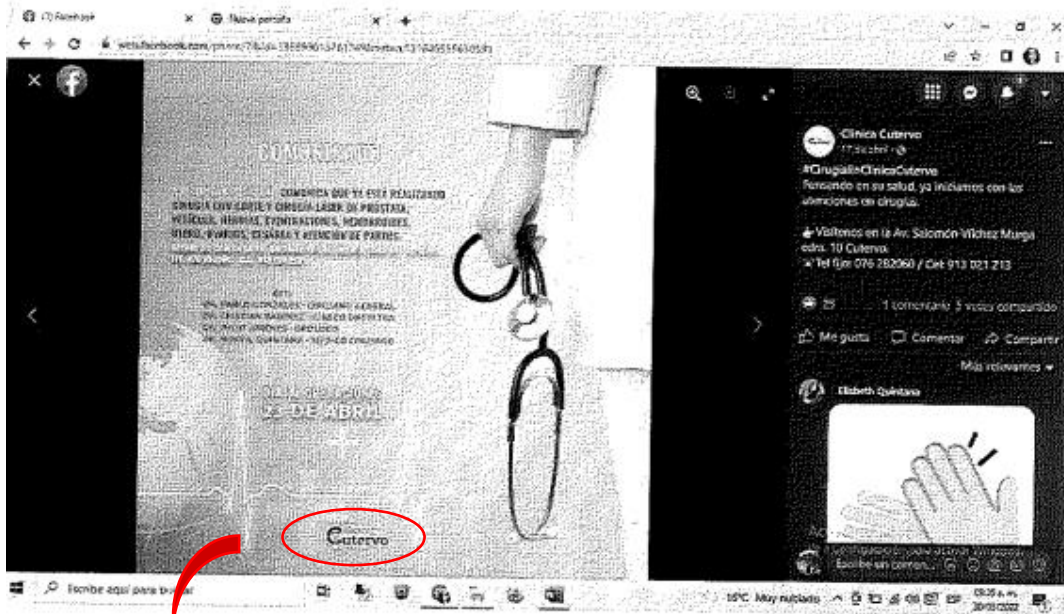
(1) Facebook
Nueva pestaña
web.facebook.com/photo/?fbid=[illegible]

COMUNICADO
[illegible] COMUNICA QUE YA ESTÁ REALIZANDO CIRUGÍA CONVENCIONAL Y CIRUGÍA LÁSER DE PRÓSTATA, VESÍCULA, HERNIAS, EVENTRACIONES, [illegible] ÚTERO, OVARIOS, CESÁREA Y ATENCIÓN DE PARTOS.
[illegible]
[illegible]
DR. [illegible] - CIRUJANO GENERAL
DR. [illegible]
DR. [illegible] - UROLOGO
DR. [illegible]
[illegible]
23 DE ABRIL
Cutervo

Clínica Cutervo
17 de abril ·
#CirugíaEnClínicaCutervo
Pensando en su salud, ya iniciamos con las atenciones en cirugía.
Visítenos en la Av. Salomón Vílchez Murga cdra. 10 Cutervo.
Tel fijo: 076 282060 / Cel: 913 021 213
1 comentario 3 veces compartido
Me gusta Comentar Compartir
Más relevantes
Elisbeth Quintana
Escribe un comentario...
Escribe aquí para buscar
16°C Muy nublado
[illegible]